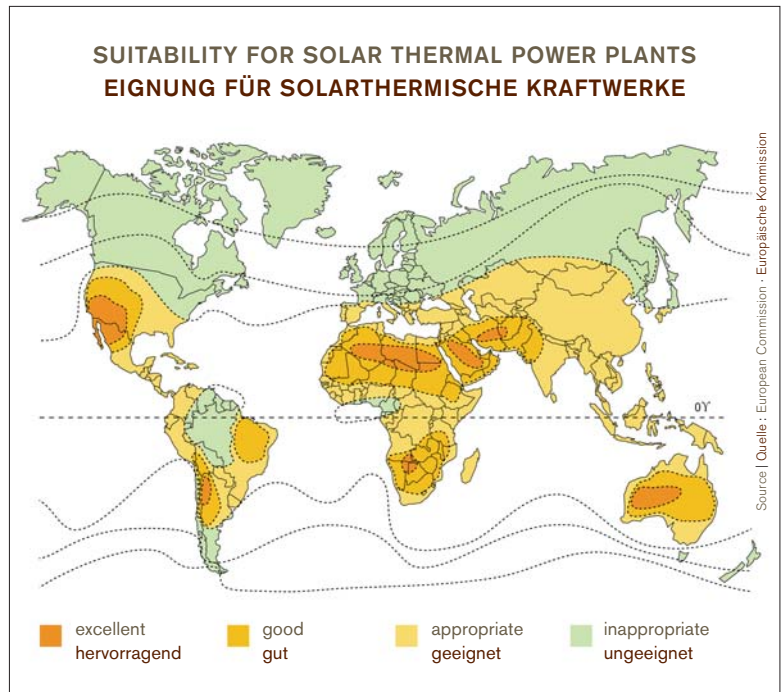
SUITABILITY FOR SOLAR THERMAL POWER PLANTS
EIGNUNG FÜR SOLARTHERMISCHE KRAFTWERKE

Source | Quelle : European Commission · Europäische Kommission

0Y

excellent
hervorragend

good
gut

appropriate
geeignet

inappropriate
ungeeignet